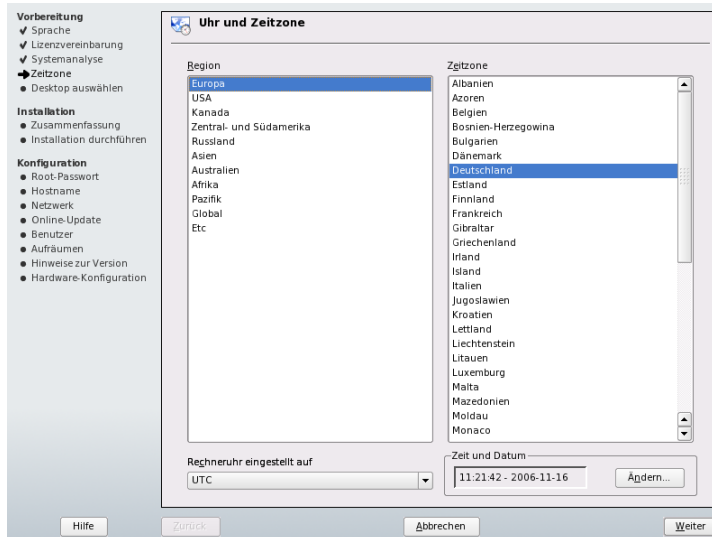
Vorbereitung
✔ Sprache
✔ Lizenzvereinbarung
✔ Systemanalyse
➔ Zeitzone
● Desktop auswählen

Installation
● Zusammenfassung
● Installation durchführen

Konfiguration
● Root-Passwort
● Hostname
● Netzwerk
● Online-Update
● Benutzer
● Aufräumen
● Hinweise zur Version
● Hardware-Konfiguration

Uhr und Zeitzone

Region
Europa
USA
Kanada
Zentral- und Südamerika
Russland
Asien
Australien
Afrika
Pazifik
Global
Etc

Zeitzone
Albanien
Azoren
Belgien
Bosnien-Herzegowina
Bulgarien
Dänemark
Deutschland
Estland
Finnland
Frankreich
Gibraltar
Griechenland
Irland
Island
Italien
Jugoslawien
Kroatien
Lettland
Liechtenstein
Litauen
Luxemburg
Malta
Mazedonien
Moldau
Monaco

Rechneruhr eingestellt auf
UTC

Zeit und Datum
11:21:42 - 2006-11-16
Ändern...

Hilfe
Zurück
Abbrechen
Weiter